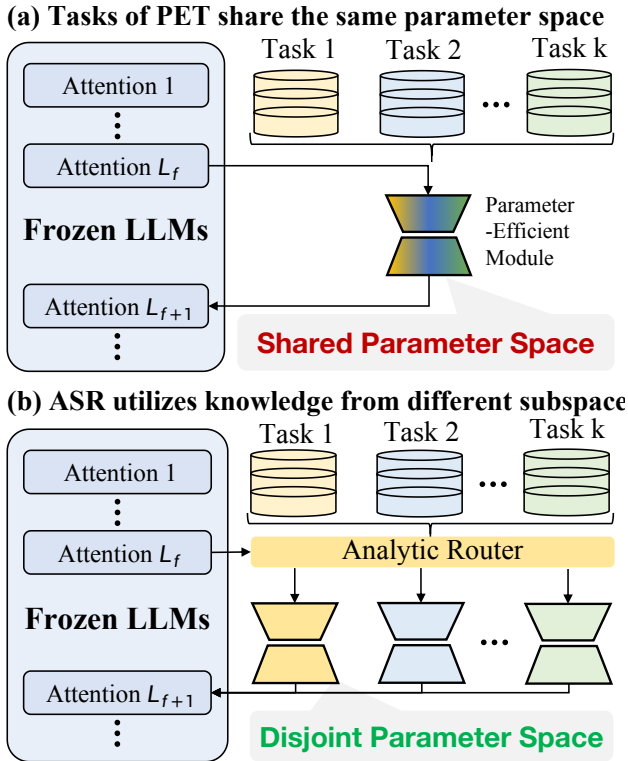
(a) Tasks of PET share the same parameter space

Attention 1

Attention $L_f$

Frozen LLMs

Attention $L_{f+1}$

Task 1

Task 2

Task k

Parameter -Efficient Module

Shared Parameter Space

(b) ASR utilizes knowledge from different subspace

Attention 1

Attention $L_f$

Frozen LLMs

Attention $L_{f+1}$

Task 1

Task 2

Task k

Analytic Router

Disjoint Parameter Space